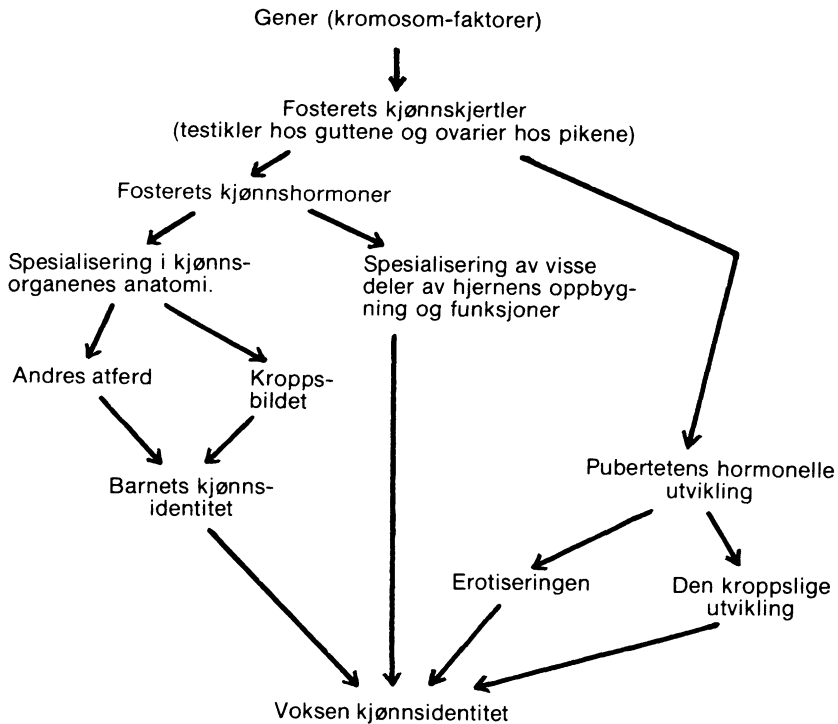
Gener (kromosom-faktorer)

Fosterets kjønnskjertler
(testikler hos guttene og ovarier hos pikene)

Fosterets kjønnshormoner

Spesialisering i kjønnsorganenes anatomi.

Spesialisering av visse deler av hjernens oppbygning og funksjoner

Andres atferd

Kroppsbildet

Barnets kjønnsidentitet

Pubertetens hormonelle utvikling

Erotiseringen

Den kroppslige utvikling

Voksen kjønnsidentitet